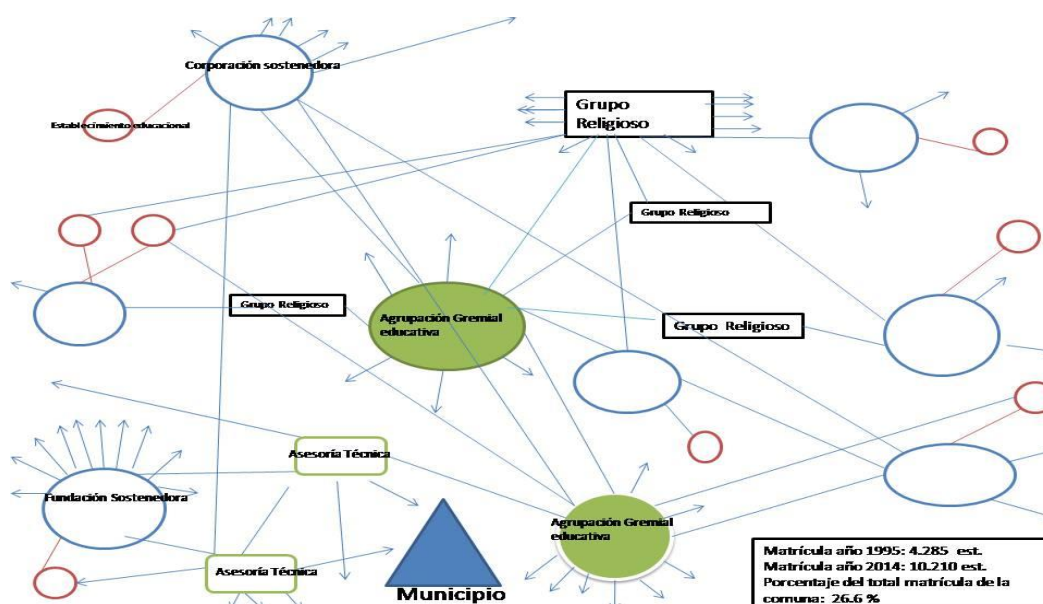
Corporación sostenedora

Establecimiento educacional

Grupo Religioso

Grupo Religioso

Grupo Religioso

Agrupación Gremial educativa

Grupo Religioso

Asesoría Técnica

Fundación Sostenedora

Agrupación Gremial educativa

Asesoría Técnica

Municipio

Matrícula año 1995: 4.285 est.
Matrícula año 2014: 10.210 est.
Porcentaje del total matrícula de la comuna: 26.6 %